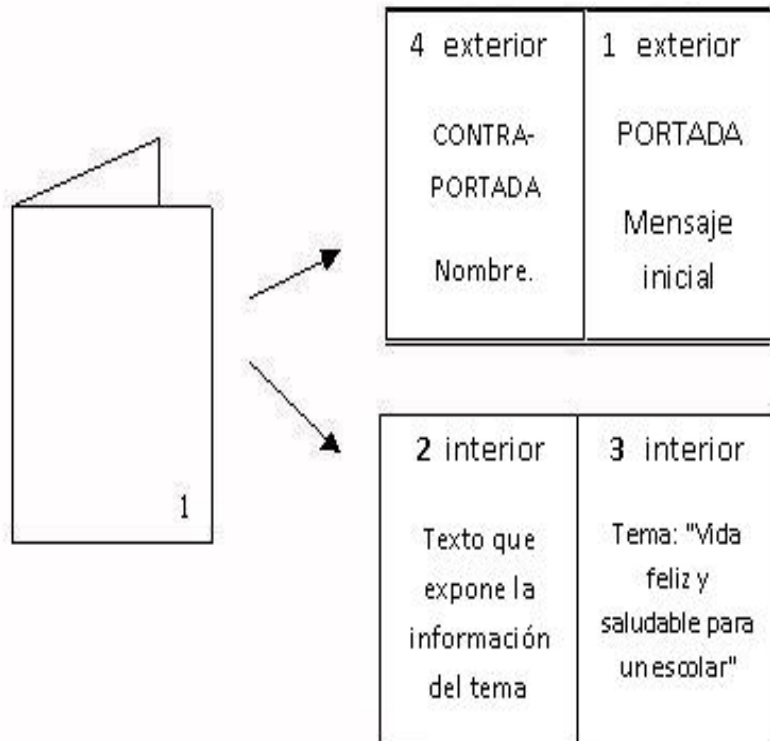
1

| 4 exterior | 1 exterior |
|---|---|
| CONTRA-PORTADA Nombre. | PORTADA Mensaje inicial |

| 2 interior | 3 interior |
|---|---|
| Texto que expone la información del tema | Tema: "Vida feliz y saludable para un escolar" |